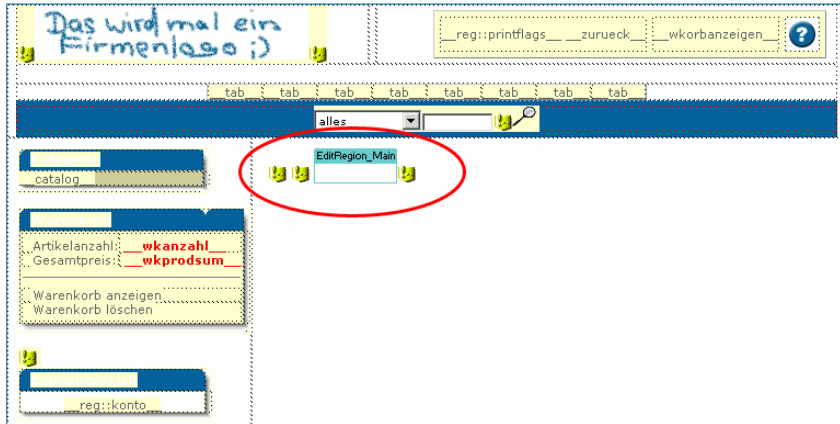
Das wird mal ein Firmenlogo ;)

__reg::printflags__ __zurueck__ __wkorbanzeigen__ ?

__tab__ __tab__ __tab__ __tab__ __tab__ __tab__ __tab__ __tab__

alles

EditRegion_Main

__catalog__

Artikelanzahl: __wkanzahl__
Gesamtpreis: __wkprodsum__

Warenkorb anzeigen
Warenkorb löschen

__reg::konto__